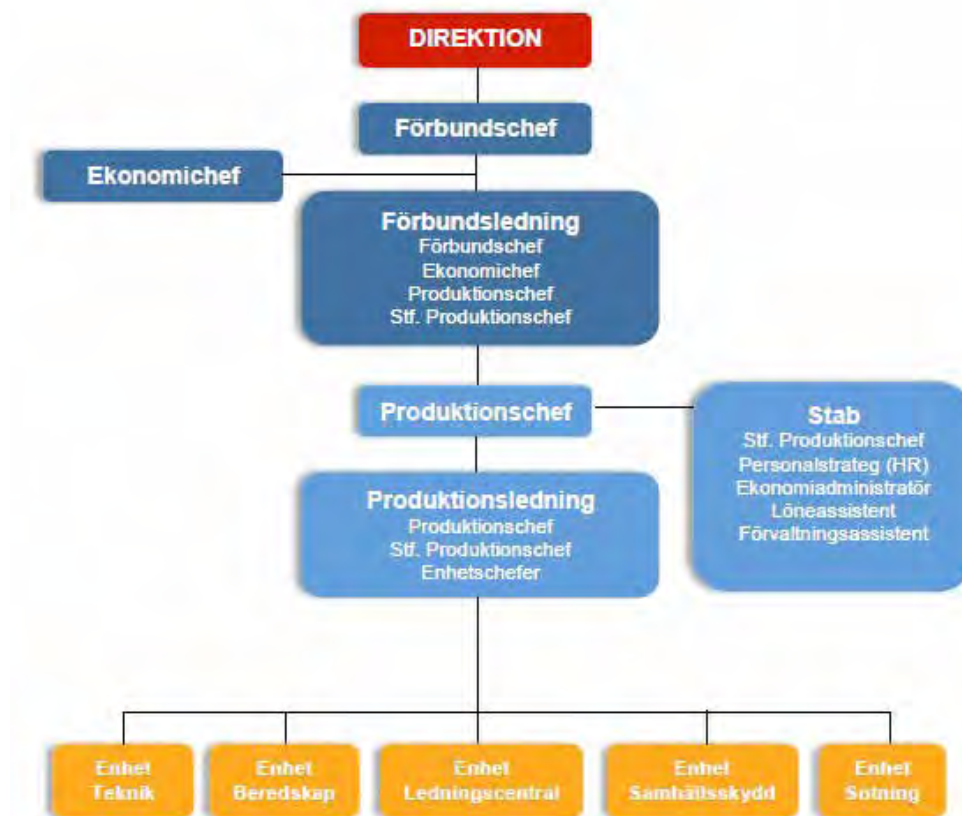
DIREKTION

Förbundschef

Ekonomichef

Förbundsledning
Förbundschef
Ekonomichef
Produktionschef
Stf. Produktionschef

Produktionschef

Stab
Stf. Produktionschef
Personalstrateg (HR)
Ekonomiadministratör
Löneassistent
Förvaltningsassistent

Produktionsledning
Produktionschef
Stf. Produktionschef
Enhetschefer

Enhet Teknik

Enhet Beredskap

Enhet Ledningscentral

Enhet Samhällsskydd

Enhet Sotning